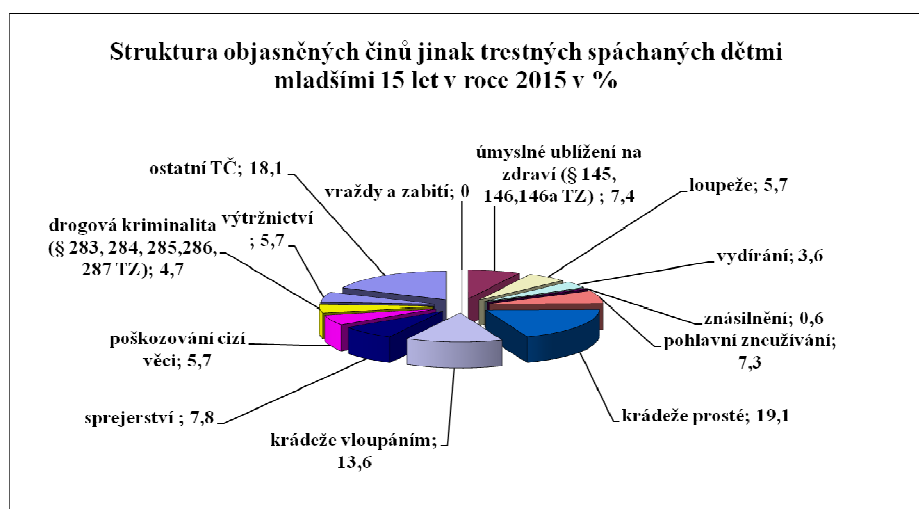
Struktura objasněných činů jinak trestných spáchaných dětmi mladšími 15 let v roce 2015 v %

ostatní TČ; 18,1

vraždy a zabití; 0

úmyslné ublížení na zdraví (§ 145, 146,146a TZ) ; 7,4

loupeže; 5,7

vydírání; 3,6

znásilnění; 0,6

pohlavní zneužívání; 7,3

krádeže prosté; 19,1

krádeže vloupáním; 13,6

sprejerství ; 7,8

poškozování cizí věci; 5,7

drogová kriminalita (§ 283, 284, 285,286, 287 TZ); 4,7

výtržnictví ; 5,7